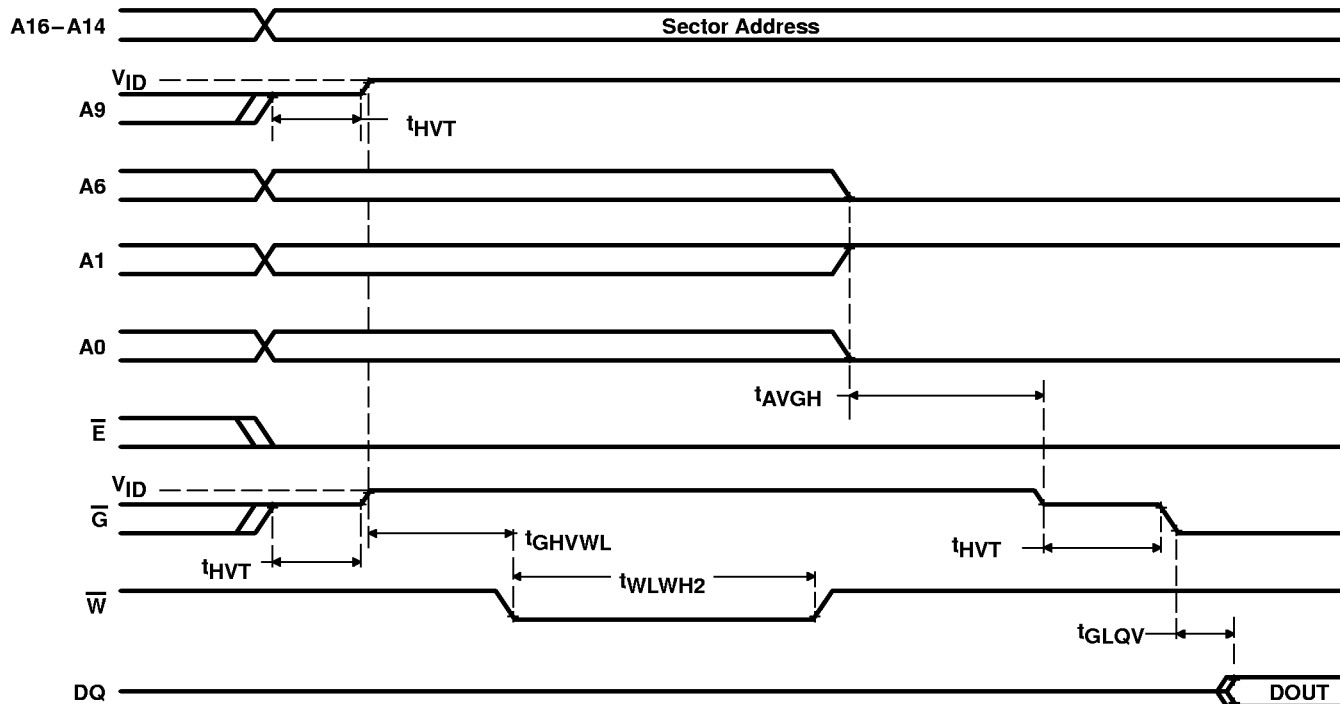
A16−A14

Sector Address

$V_{ID}$

A9

$t_{HVT}$

A6

A1

A0

$t_{AVGH}$

$\overline{E}$

$V_{ID}$

$\overline{G}$

$t_{GHVWL}$

$t_{HVT}$

$t_{HVT}$

$t_{WLWH2}$

$\overline{W}$

$t_{GLQV}$

DQ

DOUT